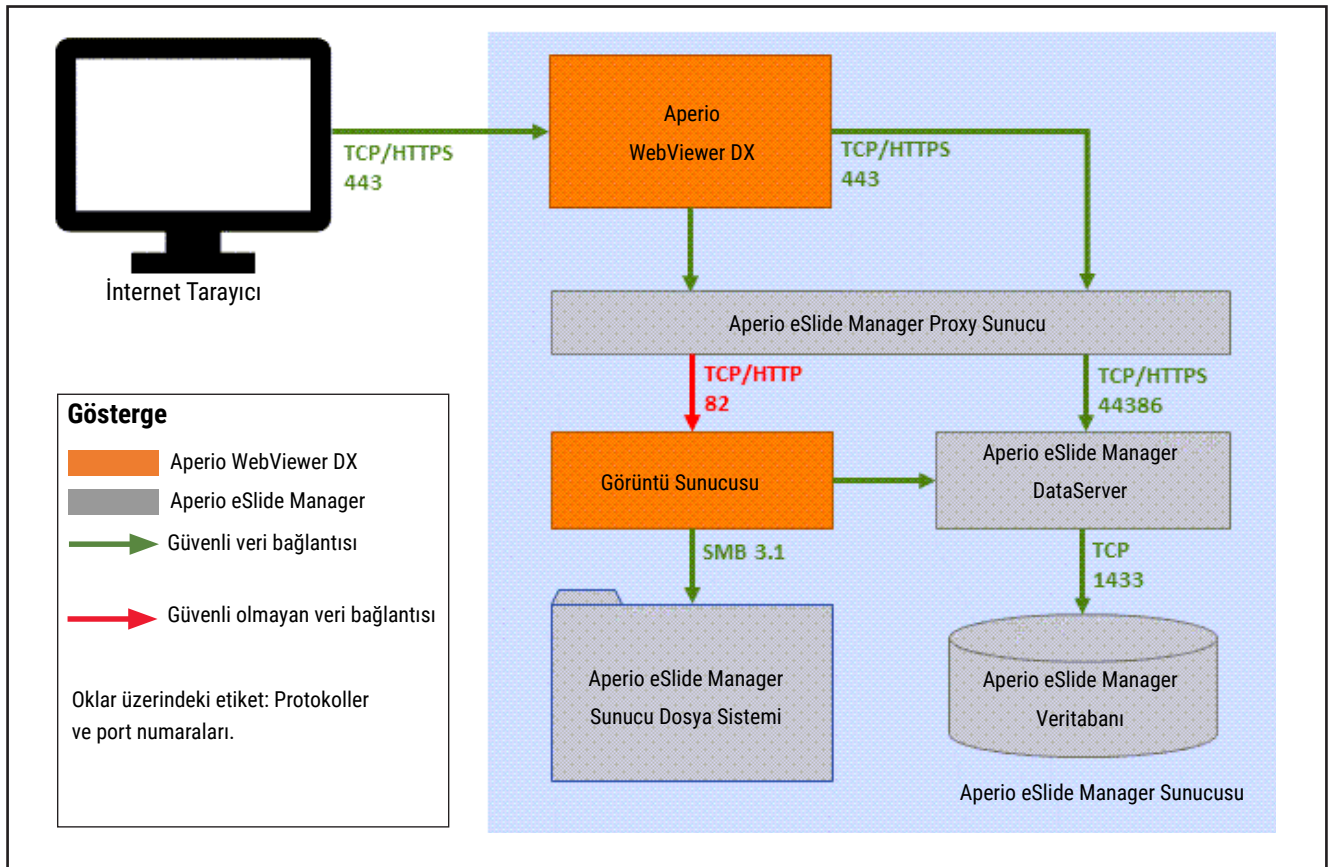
İnternet Tarayıcı

TCP/HTTPS
443

Aperio
WebViewer DX

TCP/HTTPS
443

Aperio eSlide Manager Proxy Sunucu

TCP/HTTP
82

TCP/HTTPS
44386

Görüntü Sunucusu

Aperio eSlide Manager
DataServer

SMB 3.1

TCP
1433

Aperio eSlide Manager
Sunucu Dosya Sistemi

Aperio eSlide Manager
Veritabanı

Aperio eSlide Manager Sunucusu

Gösterge

Aperio WebViewer DX

Aperio eSlide Manager

Güvenli veri bağlantısı

Güvenli olmayan veri bağlantısı

Oklar üzerindeki etiket: Protokoller ve port numaraları.